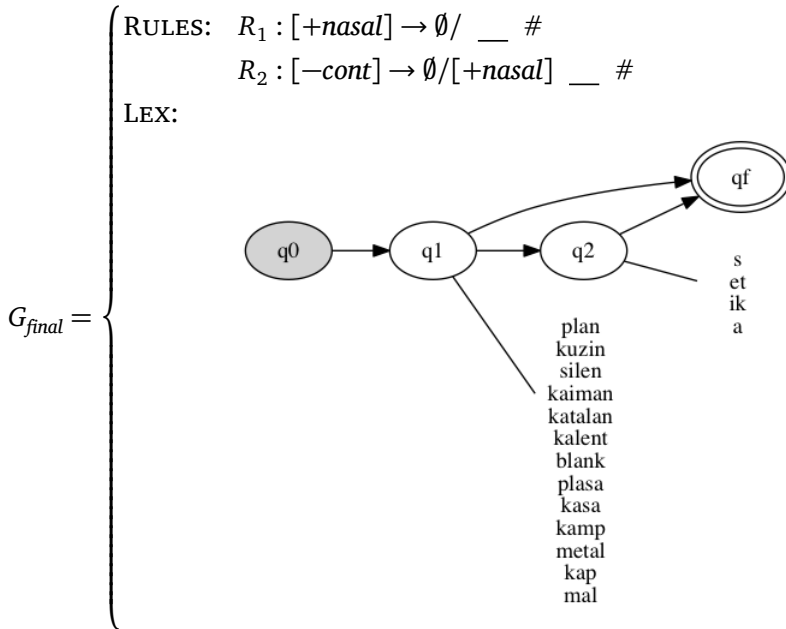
$G_{final} =$ RULES: $R_1 : [+nasal] \rightarrow \emptyset / \_\_ \#$

$R_2 : [-cont] \rightarrow \emptyset / [+nasal] \_\_ \#$

LEX:

q0
q1
q2
qf

s
et
ik
a

plan
kuzin
silen
kaiman
katalan
kalent
blank
plasa
kasa
kamp
metal
kap
mal